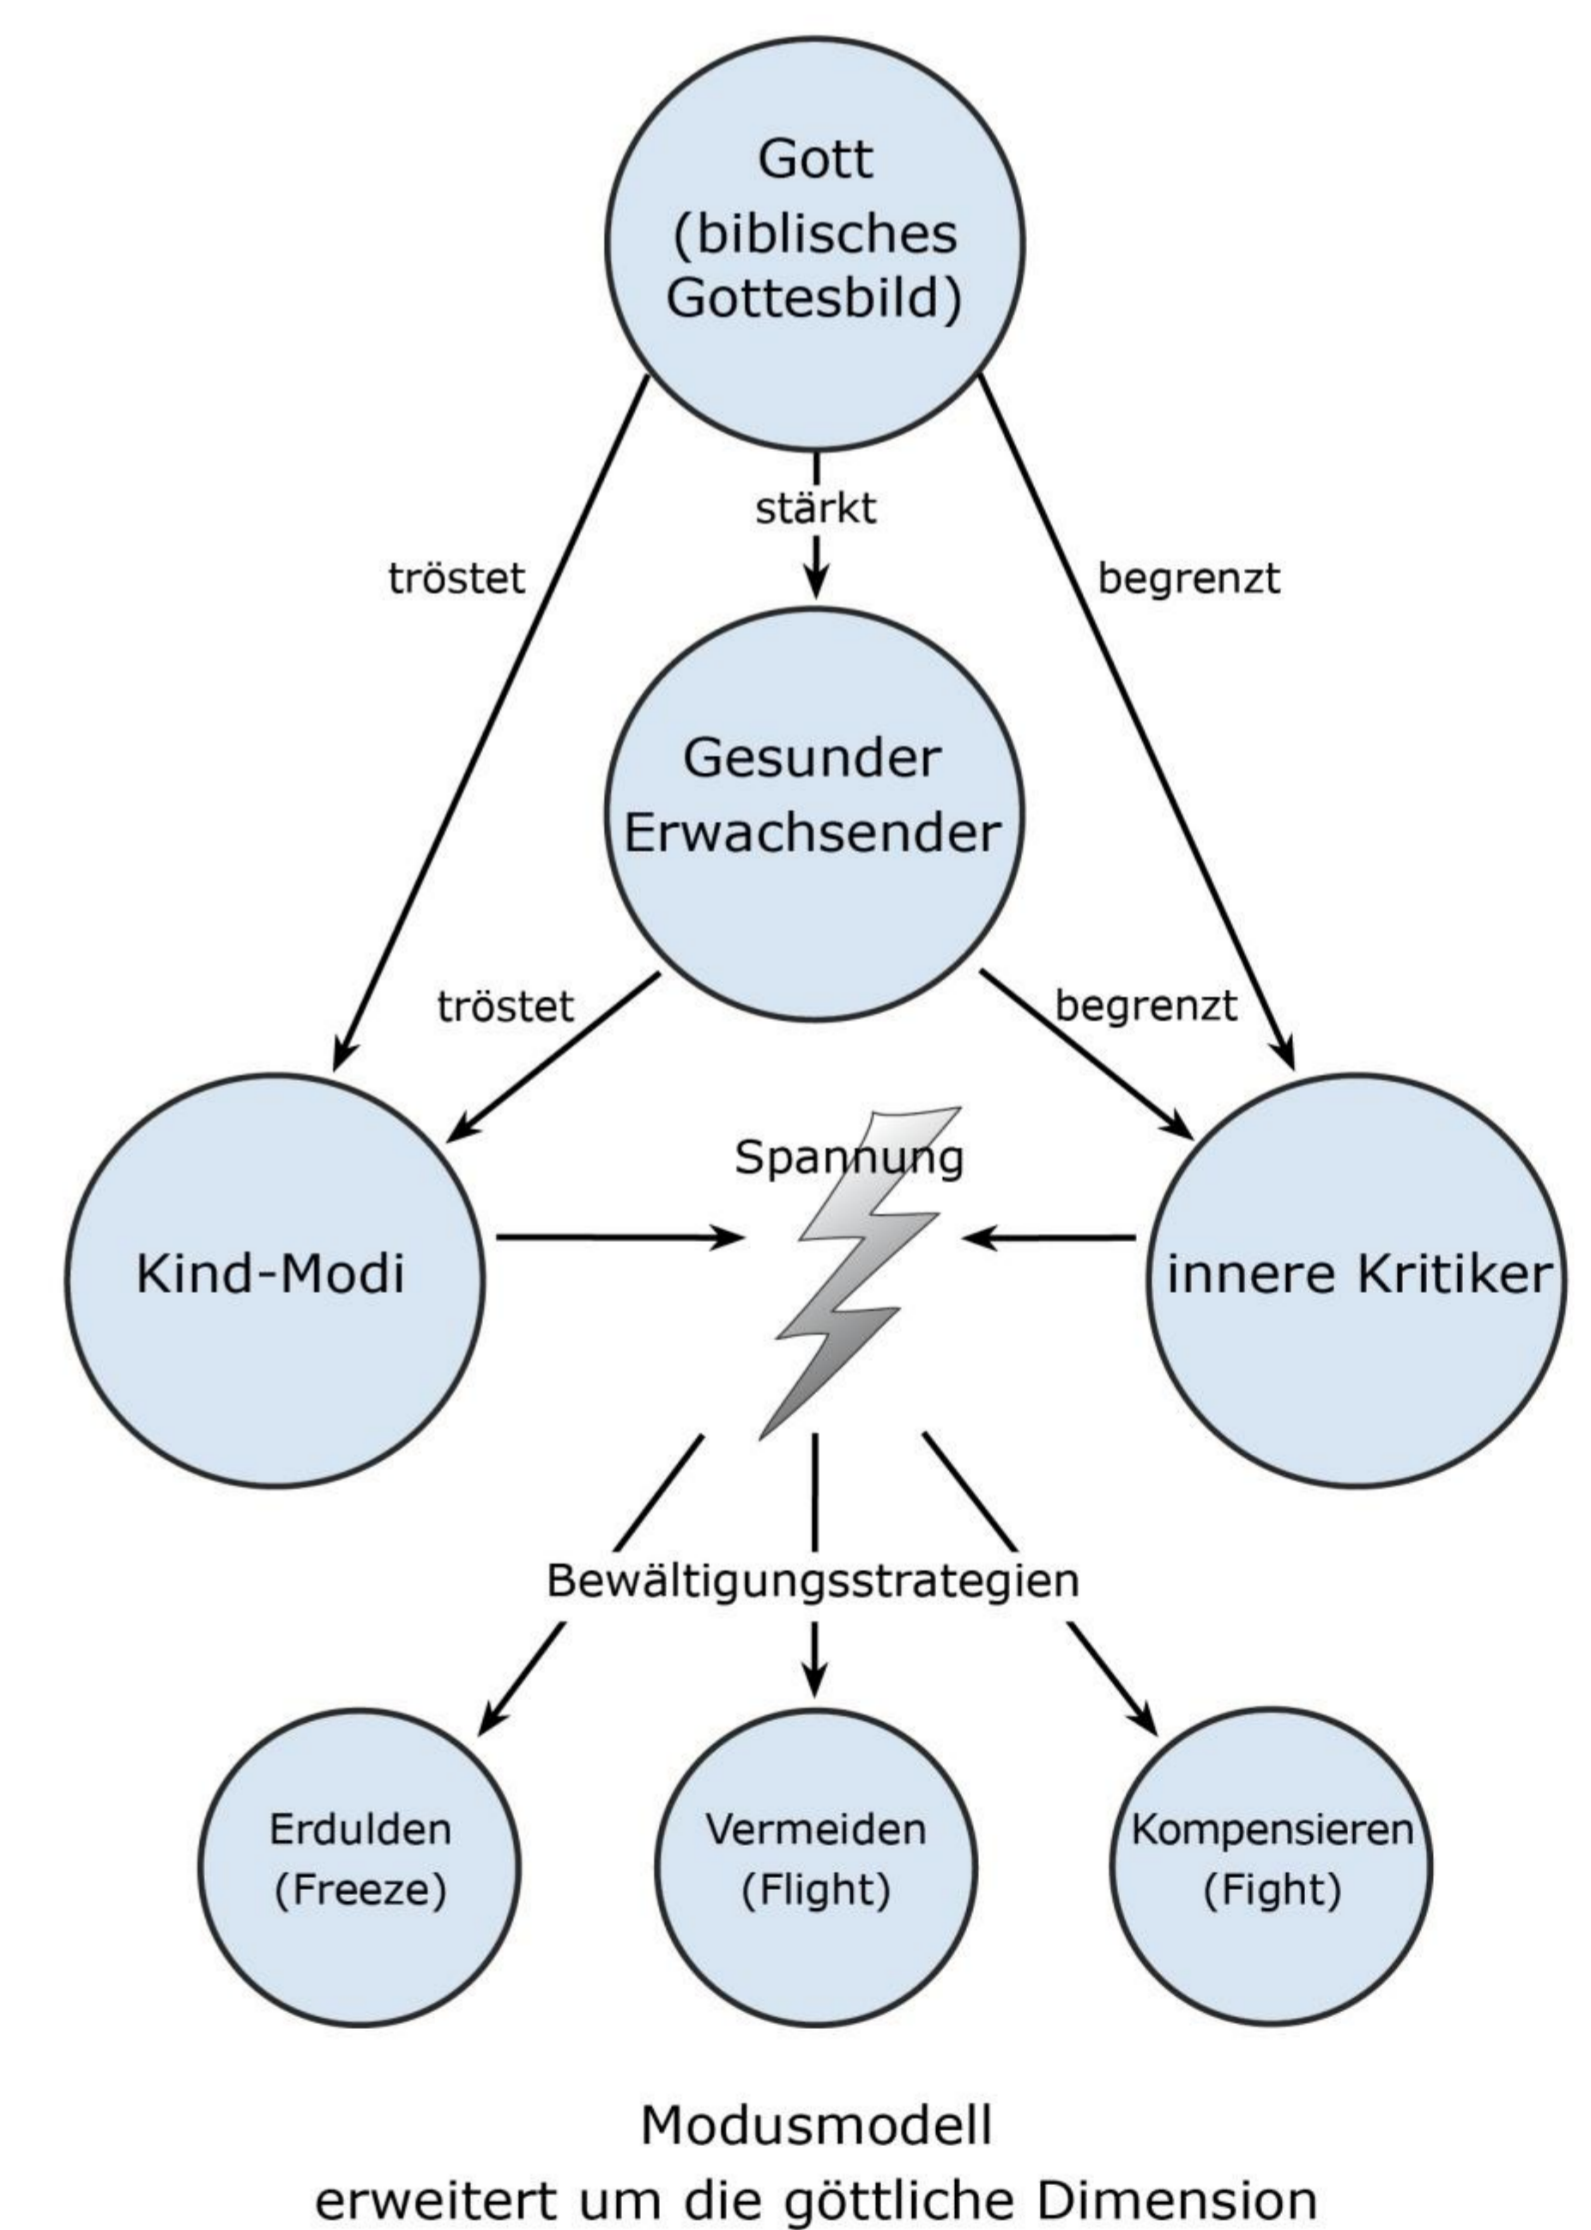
Gott
(biblisches
Gottesbild)

stärkt

tröstet

begrenzt

Gesunder
Erwachsender

tröstet

begrenzt

Spannung

Kind-Modi

innere Kritiker

Bewältigungsstrategien

Erdulden
(Freeze)

Vermeiden
(Flight)

Kompensieren
(Fight)

Modusmodell
erweitert um die göttliche Dimension